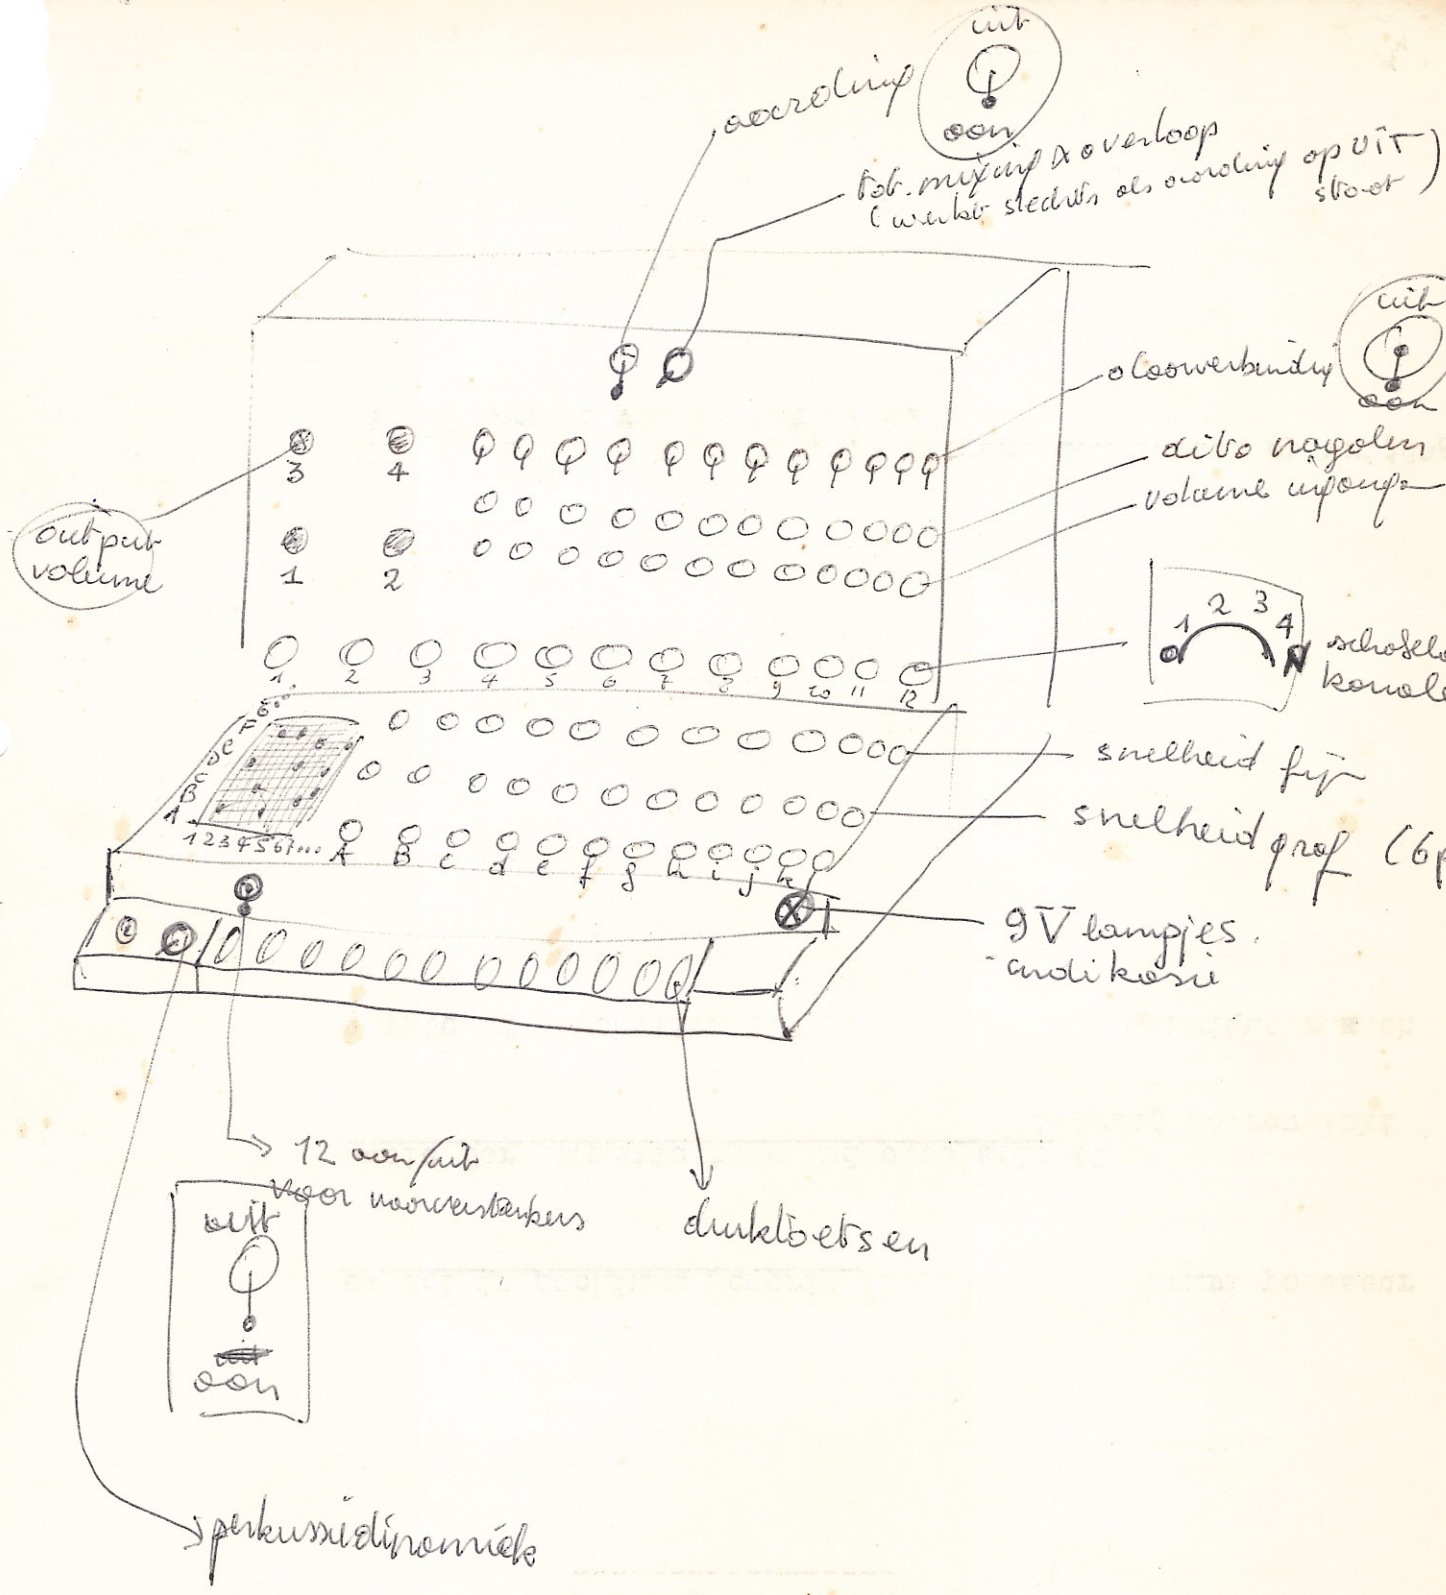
uit
aan
oorsluiting
tot. mixing & overloop
(werkt slechts als oorsluiting op UIT staat)
uit
aan
doorverbinding
ritmo nagalm
volume ingang
output volume
3
4
1
2
1 2 3 4
schakelaar kanalen
1 2 3 4 5 6 7 8 9 10 11 12
F
E
D
C
B
A
1 2 3 4 5 6 7 ...
A B C D E F G H I J K
snelheid fijn
snelheid grof (6p
9V lampjes
indikatie
12 aan/uit voor voorversterkers
druktoetsen
uit
uit
aan
perkussiedinamiek